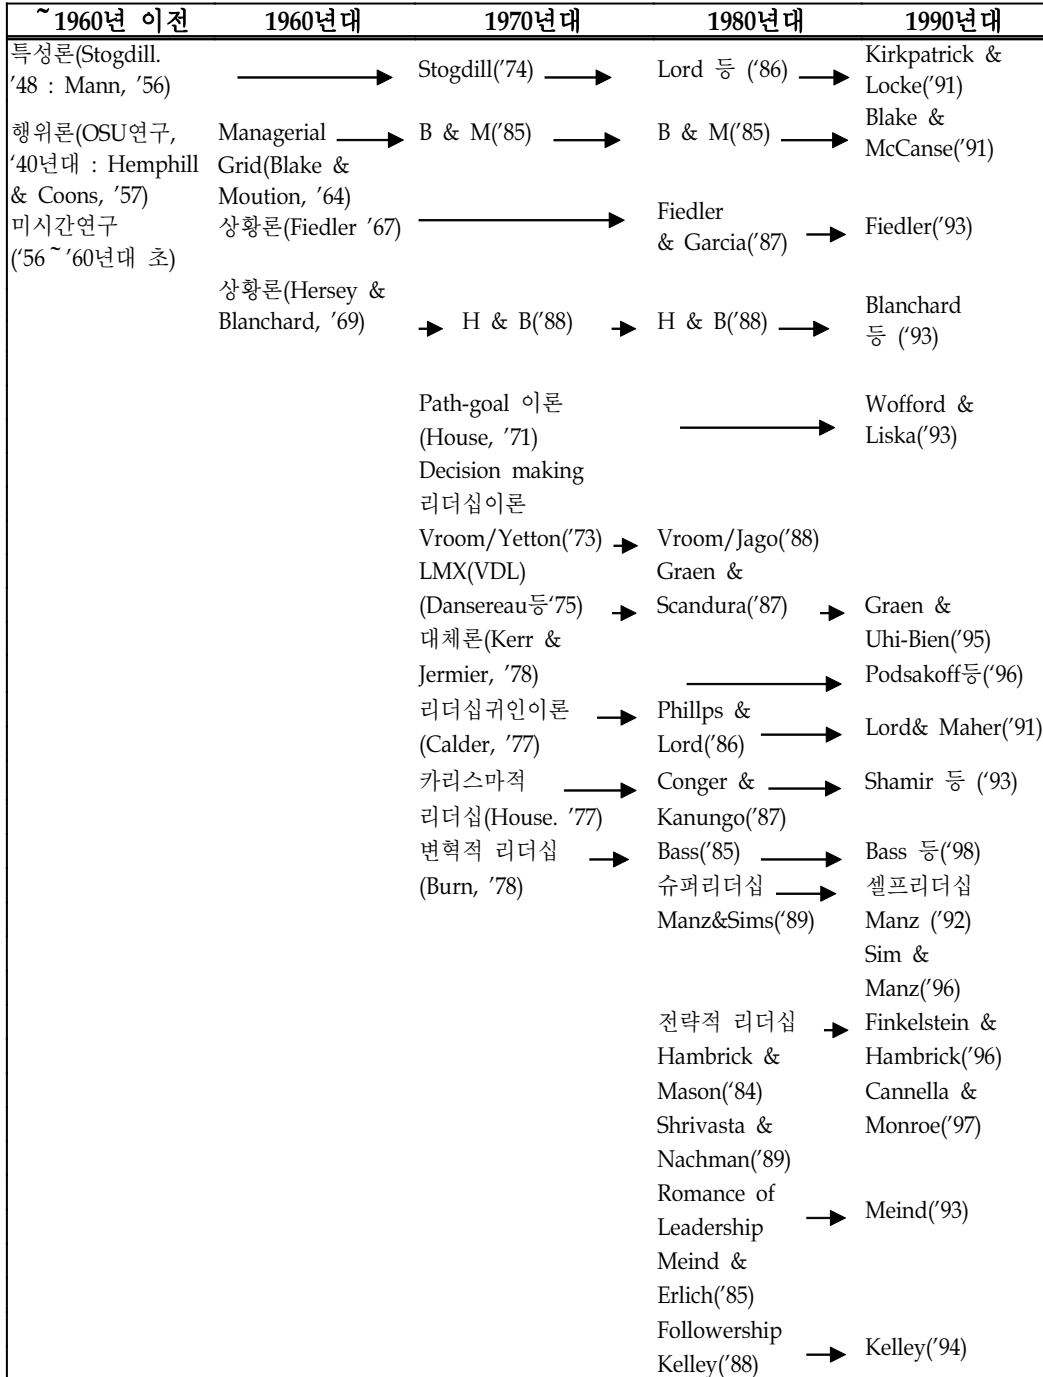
| ~1960년 이전 | 1960년대 | 1970년대 | 1980년대 | 1990년대 |
|---|---|---|---|---|
| 특성론(Stogdill. '48 : Mann, '56) | | Stogdill('74) | Lord 등 ('86) | Kirkpatrick & Locke('91) |
| 행위론(OSU연구, '40년대 : Hemphill & Coons, '57) | Managerial Grid(Blake & Moution, '64) | B & M('85) | B & M('85) | Blake & McCanse('91) |
| 미시간연구 ('56 ~ '60년대 초) | 상황론(Fiedler '67) | | Fiedler & Garcia('87) | Fiedler('93) |
| | 상황론(Hersey & Blanchard, '69) | H & B('88) | H & B('88) | Blanchard 등 ('93) |
| | | Path-goal 이론 (House, '71) | | Wofford & Liska('93) |
| | | Decision making 리더십이론 Vroom/Yetton('73) | Vroom/Jago('88) | |
| | | LMX(VDL) (Dansereau등'75) | Graen & Scandura('87) | Graen & Uhi-Bien('95) |
| | | 대체론(Kerr & Jermier, '78) | | Podsakoff등('96) |
| | | 리더십귀인이론 (Calder, '77) | Phillps & Lord('86) | Lord& Maher('91) |
| | | 카리스마적 리더십(House. '77) | Conger & Kanungo('87) | Shamir 등 ('93) |
| | | 변혁적 리더십 (Burn, '78) | Bass('85) | Bass 등('98) |
| | | | 슈퍼리더십 Manz&Sims('89) | 셀프리더십 Manz ('92) Sim & Manz('96) |
| | | | 전략적 리더십 Hambrick & Mason('84) Shrivasta & Nachman('89) | Finkelstein & Hambrick('96) Cannella & Monroe('97) |
| | | | Romance of Leadership Meind & Erlich('85) | Meind('93) |
| | | | Followership Kelley('88) | Kelley('94) |